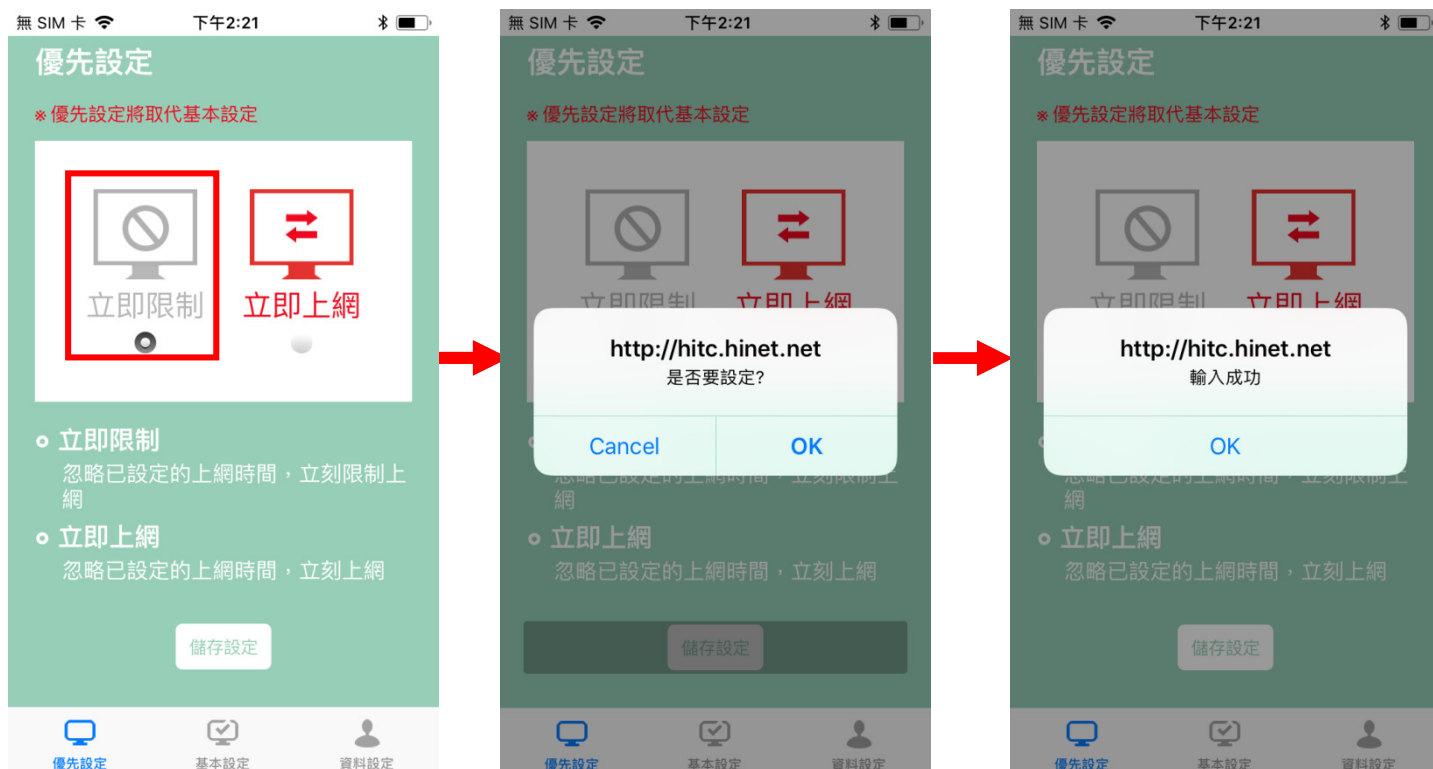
無 SIM 卡 下午2:21

優先設定

※優先設定將取代基本設定

立即限制 立即上網

立即限制
忽略已設定的上網時間，立刻限制上網

立即上網
忽略已設定的上網時間，立刻上網

儲存設定

優先設定 基本設定 資料設定

無 SIM 卡 下午2:21

優先設定

※優先設定將取代基本設定

立即限制 立即上網

http://hitc.hinet.net
是否要設定?

Cancel OK

忽略已設定的上網時間，立刻限制上網

立即上網
忽略已設定的上網時間，立刻上網

儲存設定

優先設定 基本設定 資料設定

無 SIM 卡 下午2:21

優先設定

※優先設定將取代基本設定

立即限制 立即上網

http://hitc.hinet.net
輸入成功

OK

忽略已設定的上網時間，立刻限制上網

立即上網
忽略已設定的上網時間，立刻上網

儲存設定

優先設定 基本設定 資料設定